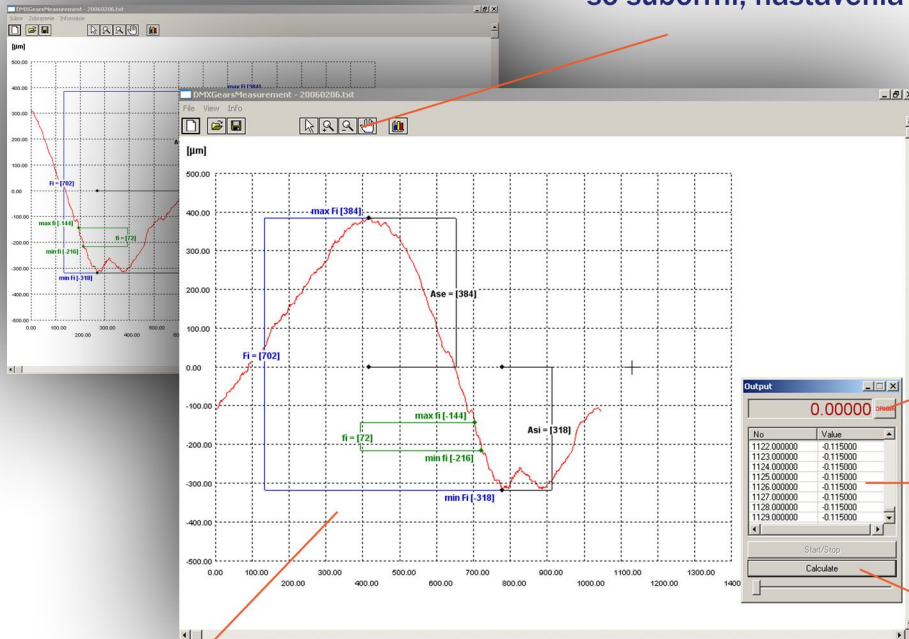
so súbormi, nastavenia

DMXGearsMeasurement - 20060206.txt
Súbor Zobrazenie Informácie
[µm]
500.00
400.00
300.00
200.00
100.00
0.00
-100.00
-200.00
-300.00
-400.00
-500.00
0.00 100.00 200.00 300.00 400.00 500.00
Fi = [702]
max fi [-144]
fi = [72]
min fi [-216]
min Fi [-318]
max Fi [384]

DMXGearsMeasurement - 20060206.txt
File View Info
[µm]
500.00
400.00
300.00
200.00
100.00
0.00
-100.00
-200.00
-300.00
-400.00
-500.00
0.00 100.00 200.00 300.00 400.00 500.00 600.00 700.00 800.00 900.00 1000.00 1100.00 1200.00 1300.00 1400
max Fi [384]
Ase = [384]
Fi = [702]
max fi [-144]
fi = [72]
min fi [-216]
Asi = [318]
min Fi [-318]

Output
0.00000

| No | Value |
|---|---|
| 1122.000000 | -0.115000 |
| 1123.000000 | -0.115000 |
| 1124.000000 | -0.115000 |
| 1125.000000 | -0.115000 |
| 1126.000000 | -0.115000 |
| 1127.000000 | -0.115000 |
| 1128.000000 | -0.115000 |
| 1129.000000 | -0.115000 |

Start/Stop
Calculate